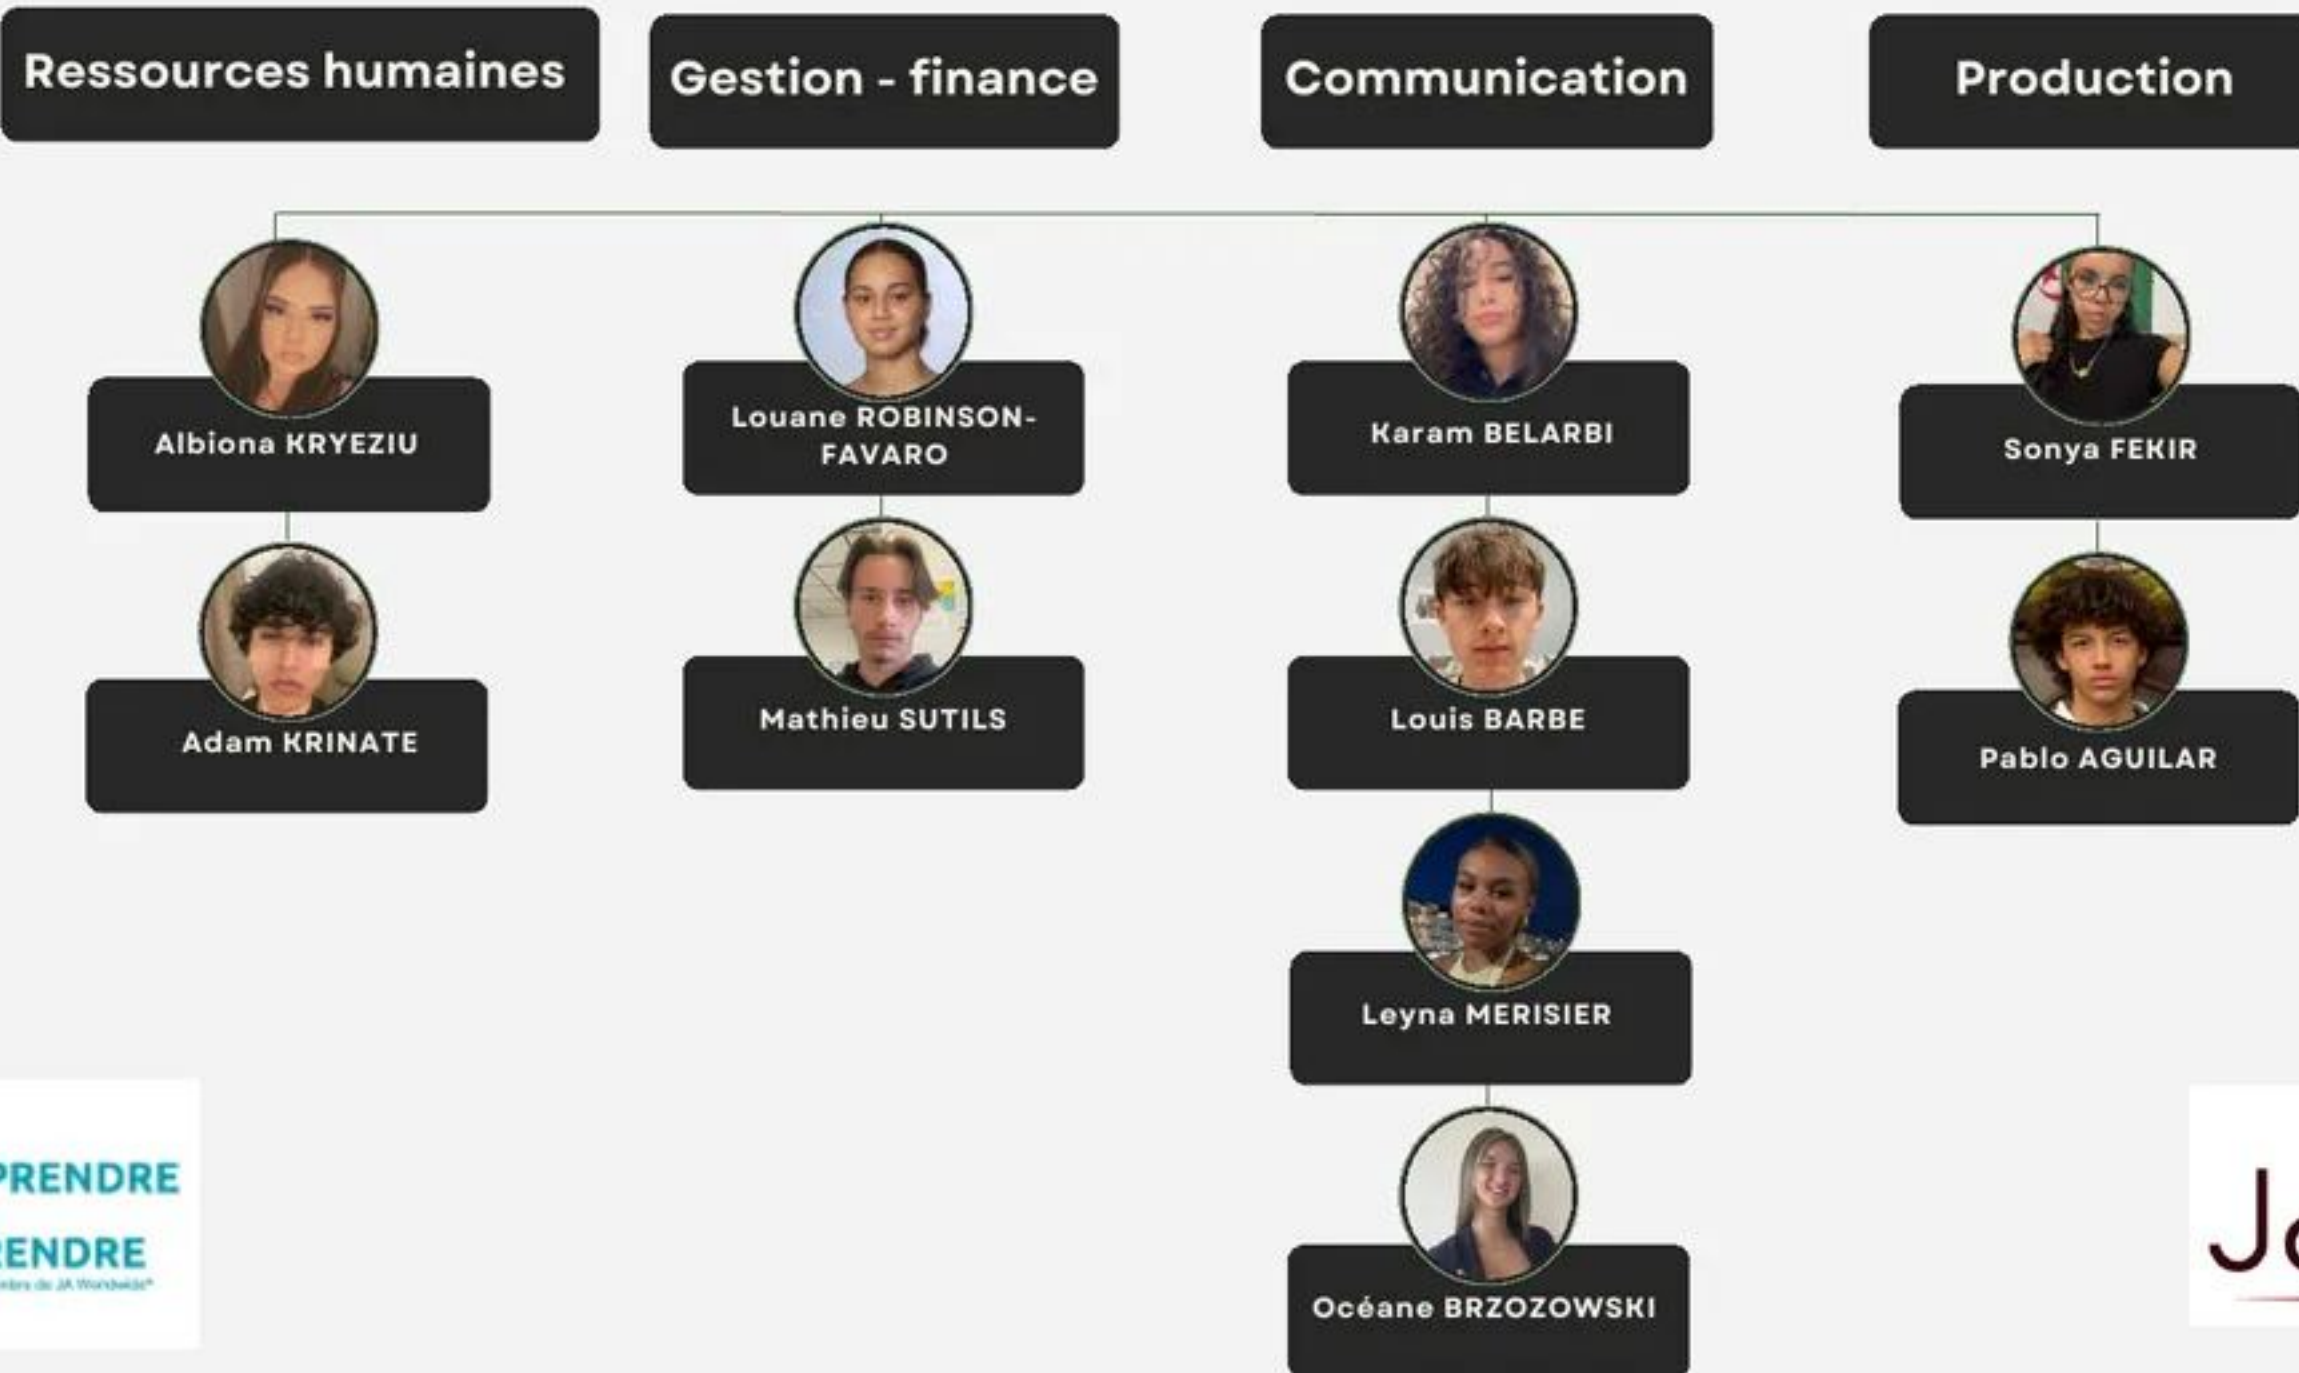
Ressources humaines

Gestion - finance

Communication

Production

Albiona KRYEZIU

Adam KRINATE

Louane ROBINSON-FAVARO

Mathieu SUTILS

Karam BELARBI

Louis BARBE

Leyna MERISIER

Océane BRZOZOWSKI

Sonya FEKIR

Pablo AGUILAR

PRENDRE
RENDRE
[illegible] de JA Worldwide

Jo